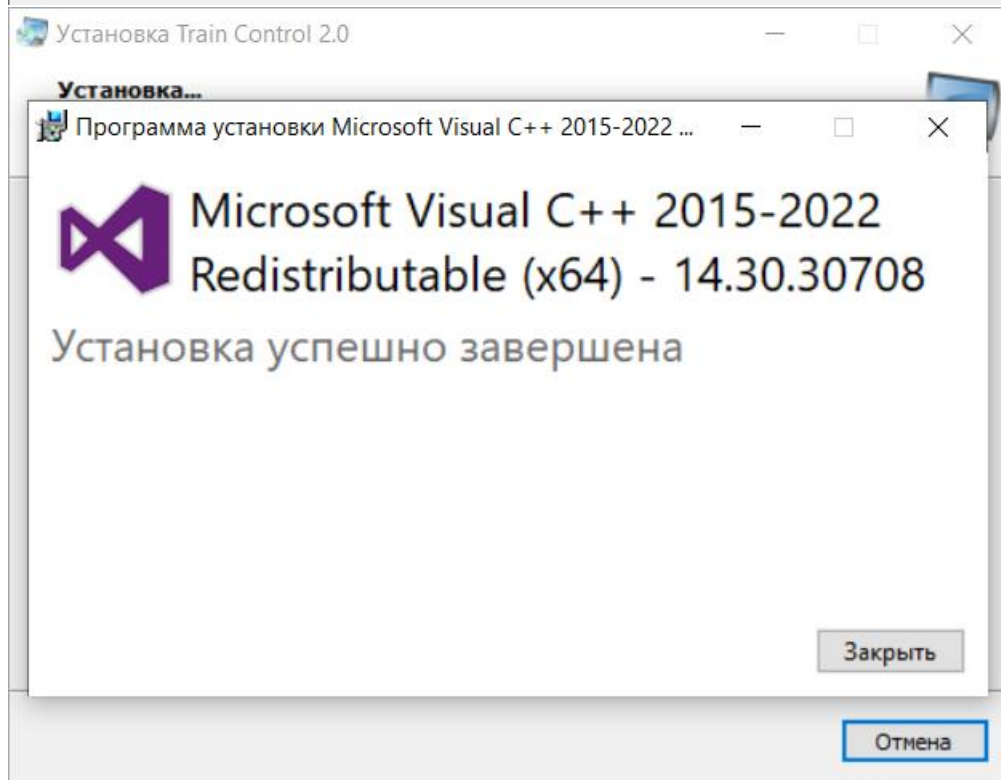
Установка Train Control 2.0

Установка...

Программа установки Microsoft Visual C++ 2015-2022 ...

Microsoft Visual C++ 2015-2022 Redistributable (x64) - 14.30.30708

Установка успешно завершена

Закрыть

Отмена